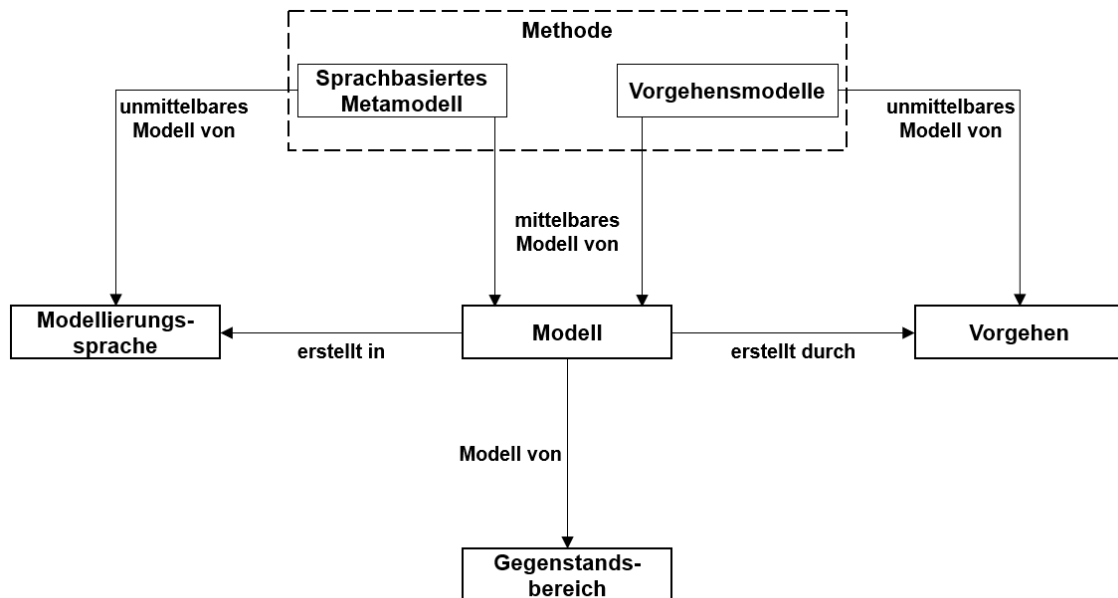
Methode

Sprachbasiertes Metamodell

Vorgehensmodelle

unmittelbares Modell von

unmittelbares Modell von

mittelbares Modell von

Modellierungssprache

erstellt in

Modell

erstellt durch

Vorgehen

Modell von

Gegenstandsbereich